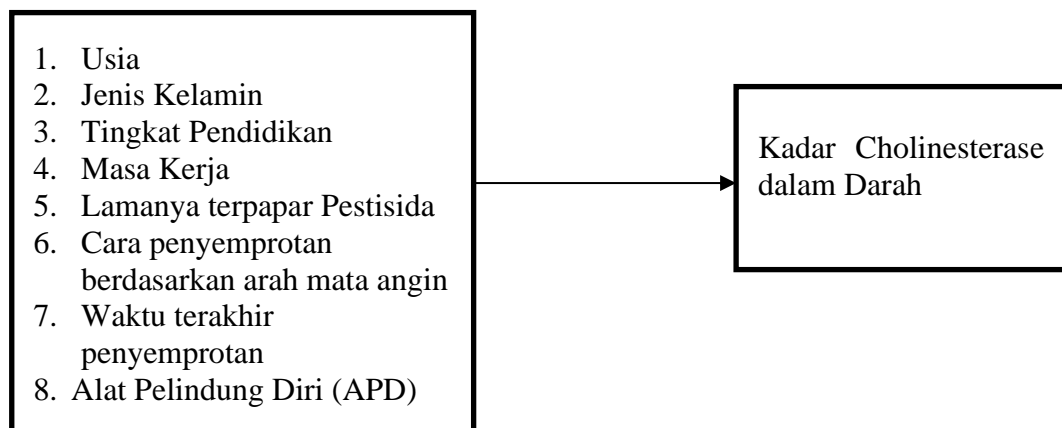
1. Usia
2. Jenis Kelamin
3. Tingkat Pendidikan
4. Masa Kerja
5. Lamanya terpapar Pestisida
6. Cara penyemprotan berdasarkan arah mata angin
7. Waktu terakhir penyemprotan
8. Alat Pelindung Diri (APD)

Kadar Cholinesterase dalam Darah